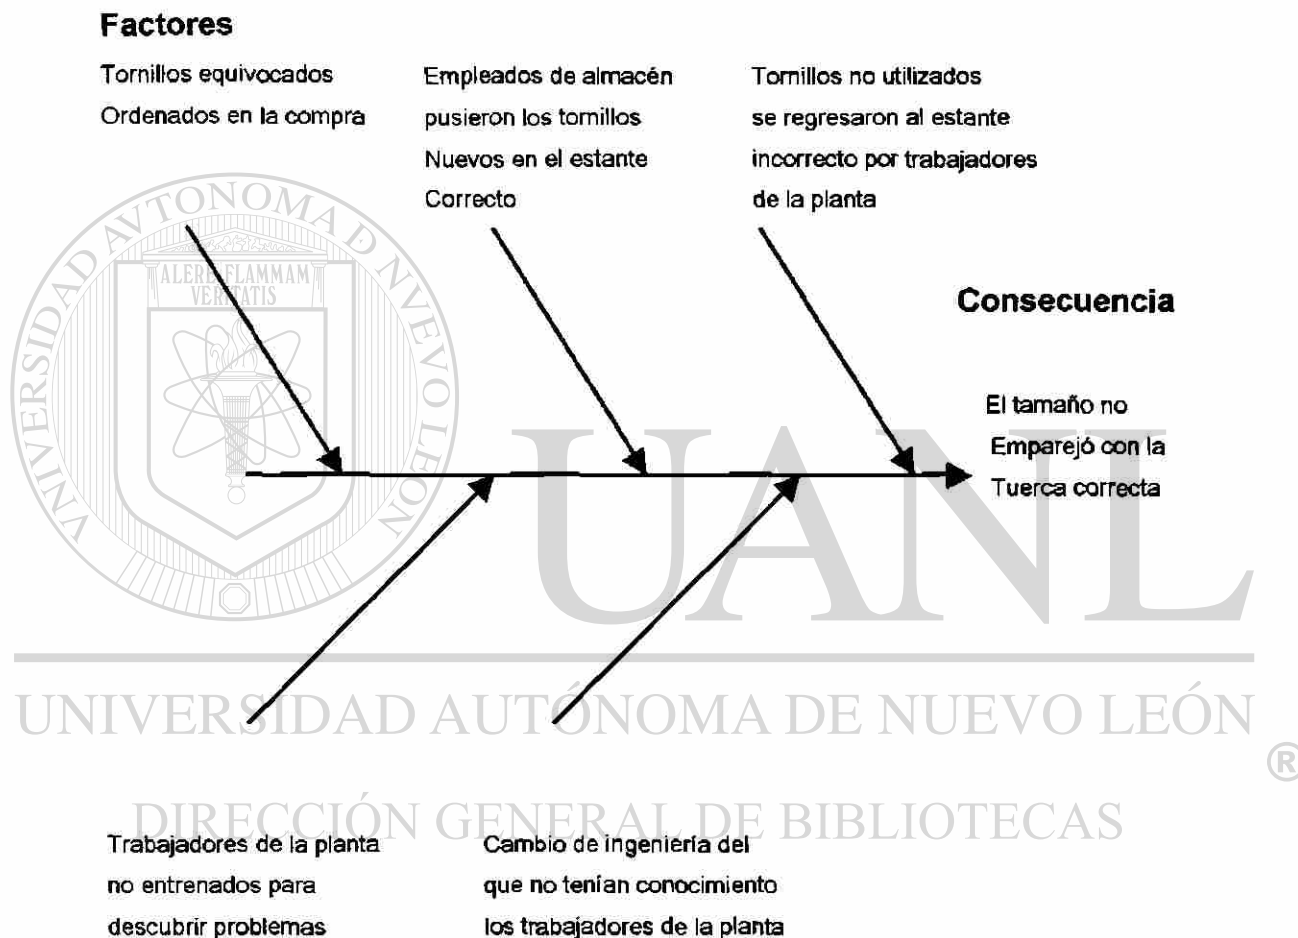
Factores

Tornillos equivocados Ordenados en la compra

Empleados de almacén pusieron los tornillos Nuevos en el estante Correcto

Tornillos no utilizados se regresaron al estante incorrecto por trabajadores de la planta

Consecuencia

El tamaño no Emparejó con la Tuerca correcta

Trabajadores de la planta no entrenados para descubrir problemas

Cambio de ingeniería del que no tenían conocimiento los trabajadores de la planta

ALERE FLAMMAM VERITATIS

UNIVERSIDAD AUTÓNOMA DE NUEVO LEÓN

UANL

UNIVERSIDAD AUTÓNOMA DE NUEVO LEÓN
®
DIRECCIÓN GENERAL DE BIBLIOTECAS